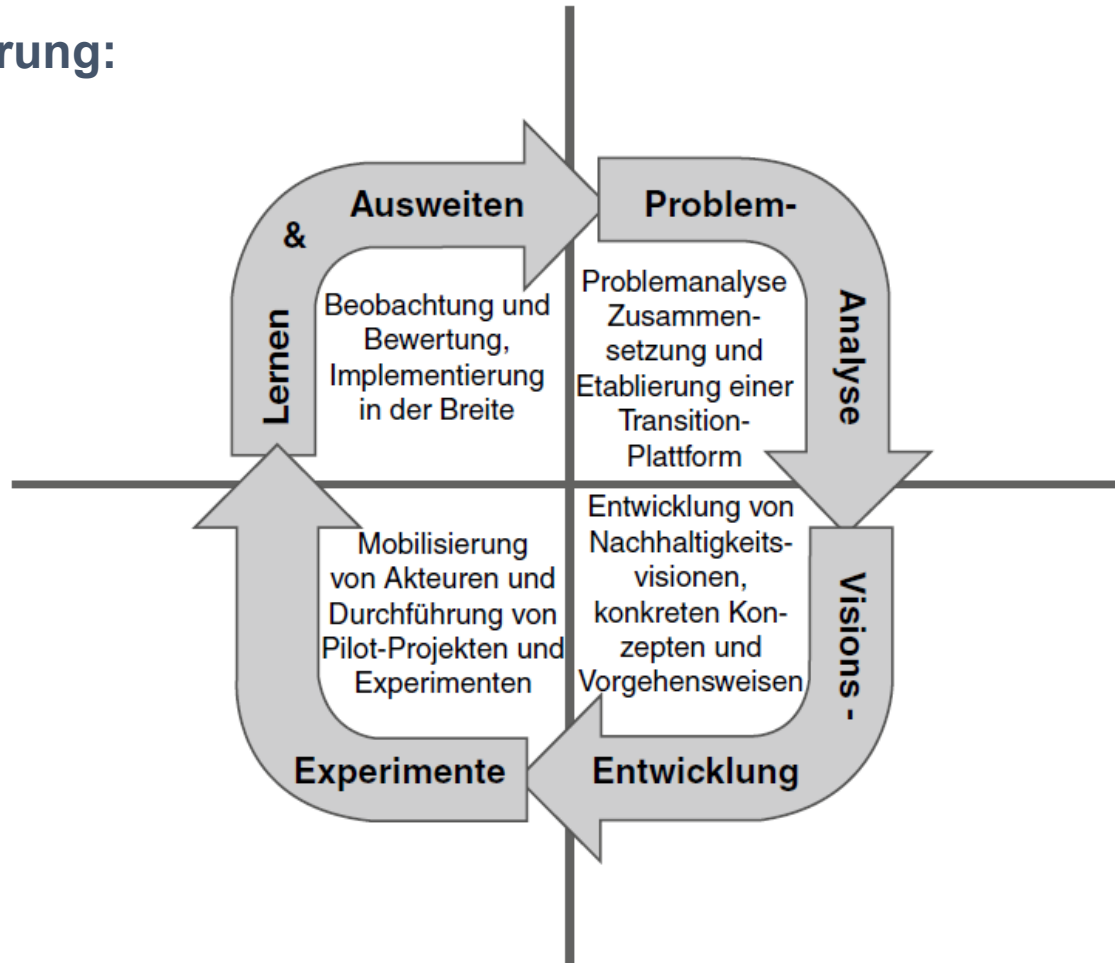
rung:

Ausweiten

&

Lernen

Beobachtung und Bewertung, Implementierung in der Breite

Problem-

Analyse

Problemanalyse Zusammensetzung und Etablierung einer Transition-Plattform

Entwicklung von Nachhaltigkeitsvisionen, konkreten Konzepten und Vorgehensweisen

Visions -

Entwicklung

Mobilisierung von Akteuren und Durchführung von Pilot-Projekten und Experimenten

Experimente